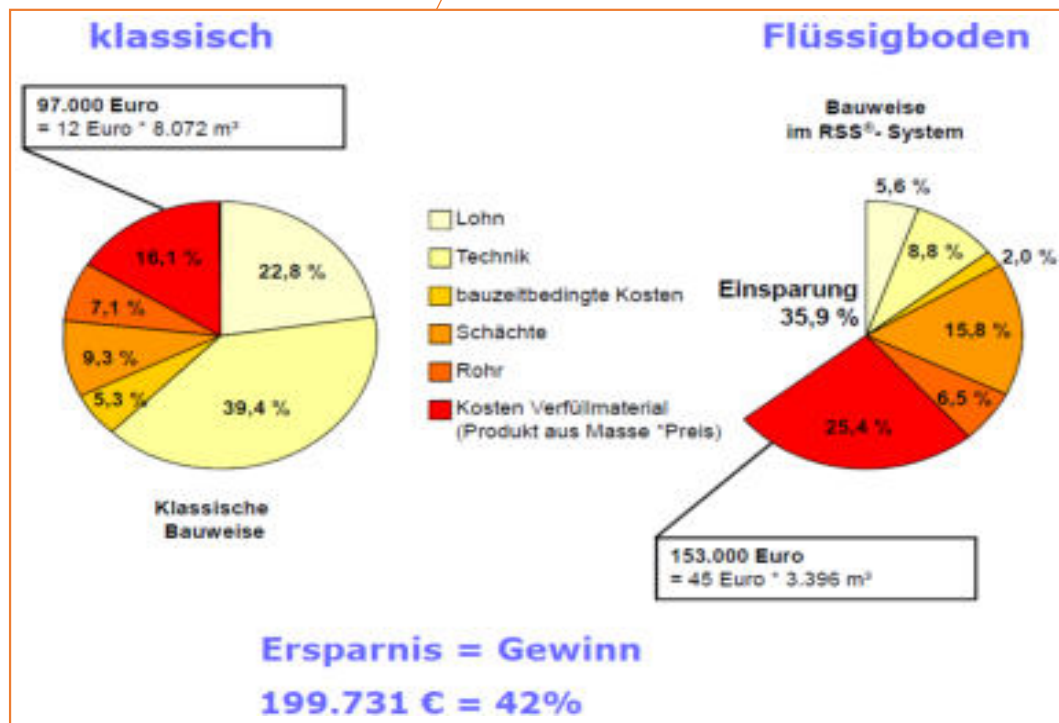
klassisch

Flüssigboden

97.000 Euro
= 12 Euro * 8.072 m³

16,1 %
22,8 %
7,1 %
9,3 %
5,3 %
39,4 %

Klassische Bauweise

Lohn
Technik
bauzeitbedingte Kosten
Schächte
Rohr
Kosten Verfüllmaterial (Produkt aus Masse *Preis)

Bauweise im RSS®- System

5,6 %
8,8 %
2,0 %
Einsparung 35,9 %
15,8 %
6,5 %
25,4 %

153.000 Euro
= 45 Euro * 3.396 m³

Ersparnis = Gewinn
199.731 € = 42%